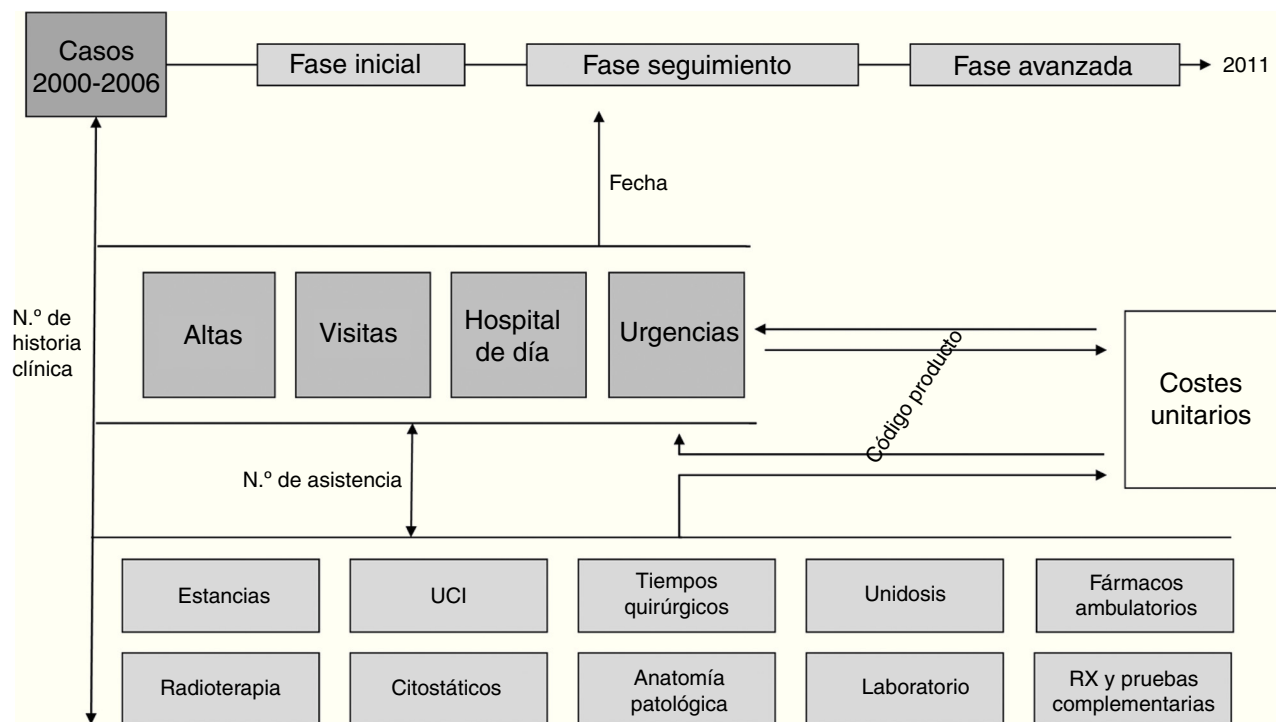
Casos 2000-2006

Fase inicial

Fase seguimiento

Fase avanzada

2011

Fecha

N.º de historia clínica

Altas

Visitas

Hospital de día

Urgencias

Código producto

Costes unitarios

N.º de asistencia

Estancias

UCI

Tiempos quirúrgicos

Unidosis

Fármacos ambulatorios

Radioterapia

Citostáticos

Anatomía patológica

Laboratorio

RX y pruebas complementarias